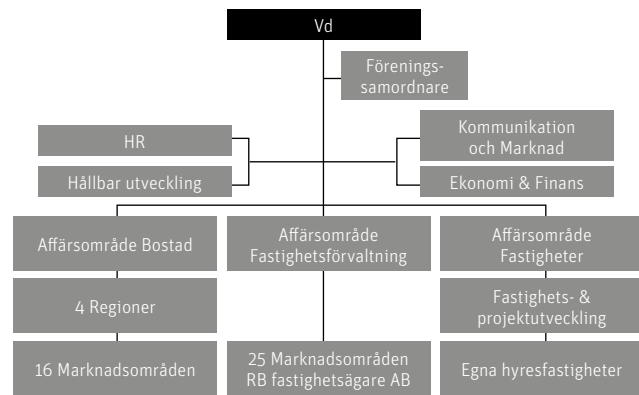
Vd

Förenings-samordnare

HR

Hållbar utveckling

Kommunikation och Marknad

Ekonomi & Finans

Affärsområde Bostad

4 Regioner

16 Marknadsområden

Affärsområde Fastighetsförvaltning

25 Marknadsområden
RB fastighetsägare AB

Affärsområde Fastigheter

Fastighets- & projektutveckling

Egna hyresfastigheter